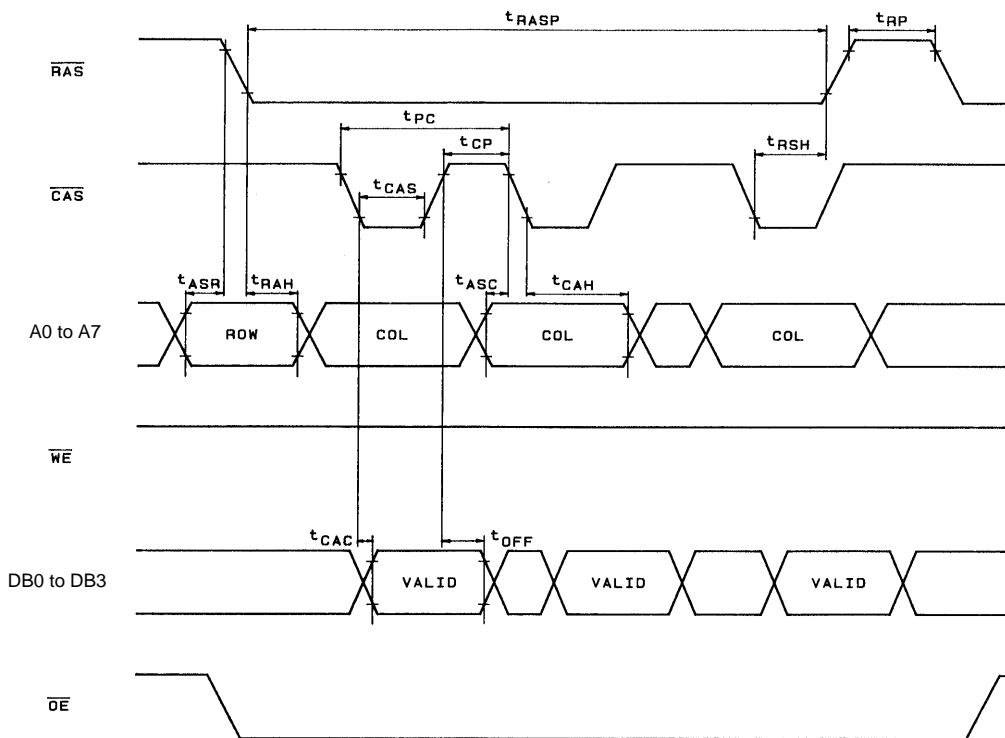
$t_{RASP}$

$t_{RP}$

$\overline{RAS}$

$t_{PC}$

$t_{CP}$

$t_{RSH}$

$t_{CAS}$

$\overline{CAS}$

$t_{ASR}$

$t_{RAH}$

$t_{ASC}$

$t_{CAH}$

A0 to A7

ROW

COL

COL

COL

$\overline{WE}$

$t_{CAC}$

$t_{OFF}$

DB0 to DB3

VALID

VALID

VALID

$\overline{OE}$